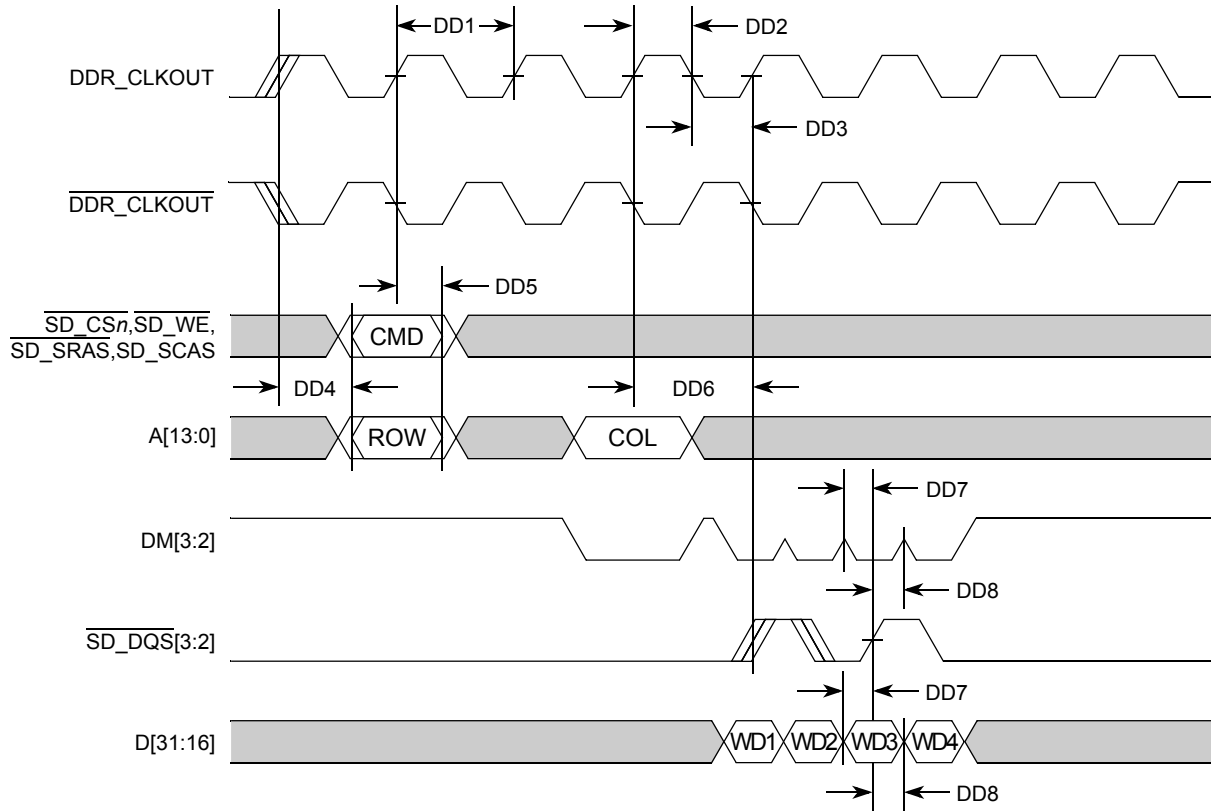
DD1

DD2

DDR_CLKOUT

DD3

$\overline{\text{DDR\_CLKOUT}}$

DD5

$\overline{\text{SD\_CS}n}$,$\overline{\text{SD\_WE}}$,
$\overline{\text{SD\_SRAS}}$,SD_SCAS

CMD

DD4

DD6

A[13:0]

ROW

COL

DD7

DM[3:2]

DD8

$\overline{\text{SD\_DQS}}$[3:2]

DD7

D[31:16]

WD1

WD2

WD3

WD4

DD8